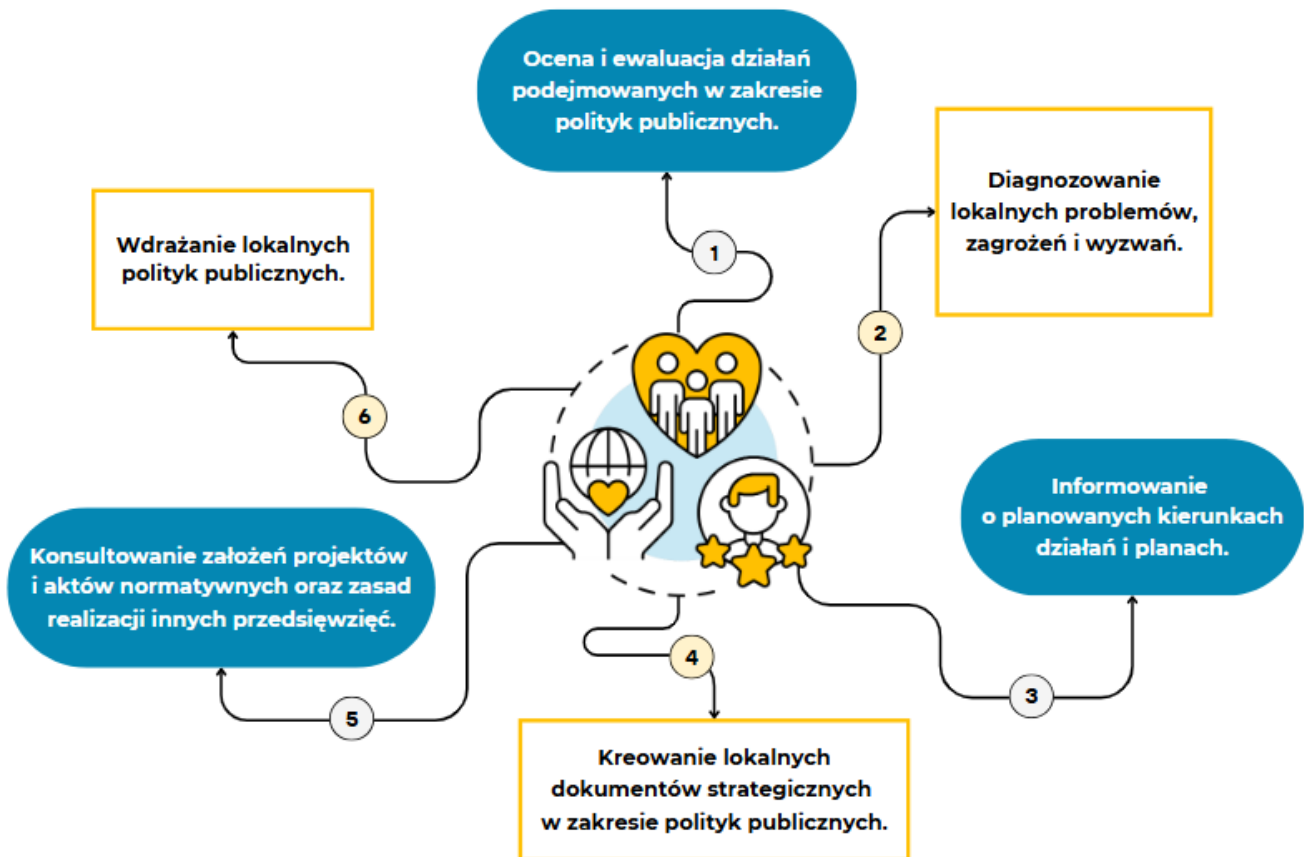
Ocena i ewaluacja działań podejmowanych w zakresie polityk publicznych.

1

Diagnozowanie lokalnych problemów, zagrożeń i wyzwań.

2

Wdrażanie lokalnych polityk publicznych.

6

Informowanie o planowanych kierunkach działań i planach.

3

Konsultowanie założeń projektów i aktów normatywnych oraz zasad realizacji innych przedsięwzięć.

5

4

Kreowanie lokalnych dokumentów strategicznych w zakresie polityk publicznych.